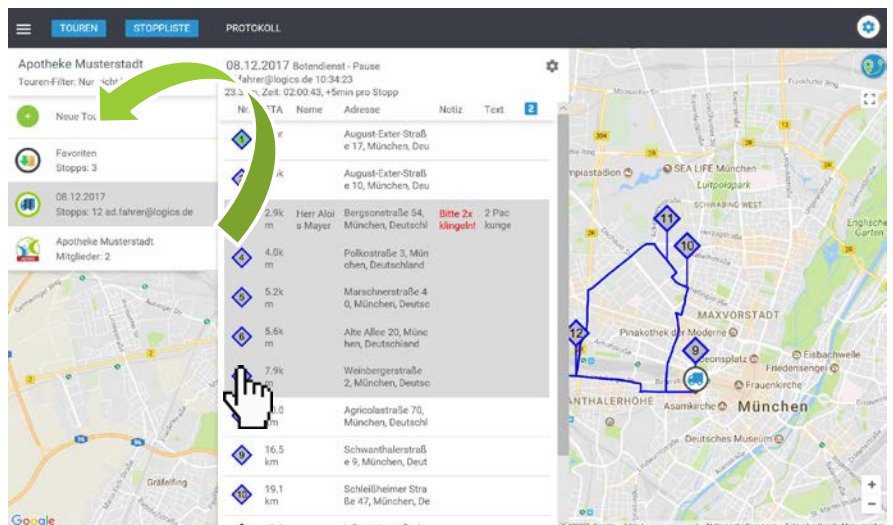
TOUREN STOPPLISTE PROTOKOLL

Apotheke Musterstadt
Touren-Filter: Nur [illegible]

Neue Tou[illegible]

Favoriten
Stopps: 3

08.12.2017
Stopps: 12 ad.fahrer@logics.de

Apotheke Musterstadt
Mitglieder: 2

08.12.2017 Botendienst - Pause
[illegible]fahrer@logics.de 10:34:23
23.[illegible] Zeit: 02:00:43, +5min pro Stopp

| Nr. | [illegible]ETA | Name | Adresse | Notiz | Text | 2 |
|---|---|---|---|---|---|---|
| 1 | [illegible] | | August-Exter-Straße 17, München, Deu | | | |
| 2 | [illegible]k | | August-Exter-Straße 10, München, Deu | | | |
| 3 | 2.9km | Herr Alois Mayer | Bergsonstraße 54, München, Deutschl | Bitte 2x klingeln! | 2 Packunge | |
| 4 | 4.0km | | Polkostraße 3, München, Deutschland | | | |
| 5 | 5.2km | | Marschnerstraße 40, München, Deutsc | | | |
| 6 | 5.6km | | Alte Allee 20, München, Deutschland | | | |
| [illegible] | 7.9km | | Weinbergerstraße 2, München, Deutsc | | | |
| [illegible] | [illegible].0 | | Agricolastraße 70, München, Deutschl | | | |
| 9 | 16.5km | | Schwanthalerstraße 9, München, Deut | | | |
| 10 | 19.1km | | Schleißheimer Straße 47, München, De | | | |

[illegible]mpiastadion
SEA LIFE München
Luitpoldpark
SCHWABING WEST
Englischer Garten
11
10
MAXVORSTADT
12
Pinakothek der Moderne
Friedensengel
9
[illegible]onsplatz
Eisbachwelle
Frauenkirche
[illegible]NTHALERHÖHE
Asamkirche
München
Deutsches Museum
Gräfelfing
Google